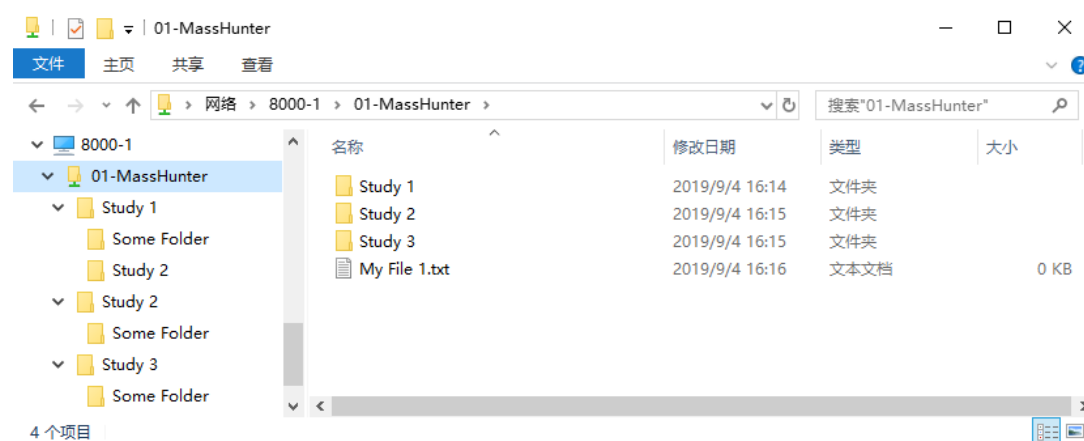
01-MassHunter

文件 主页 共享 查看

网络 > 8000-1 > 01-MassHunter >

搜索"01-MassHunter"

8000-1
01-MassHunter
Study 1
Some Folder
Study 2
Study 2
Some Folder
Study 3
Some Folder

| 名称 | 修改日期 | 类型 | 大小 |
|---|---|---|---|
| Study 1 | 2019/9/4 16:14 | 文件夹 | |
| Study 2 | 2019/9/4 16:15 | 文件夹 | |
| Study 3 | 2019/9/4 16:15 | 文件夹 | |
| My File 1.txt | 2019/9/4 16:16 | 文本文档 | 0 KB |

4 个项目